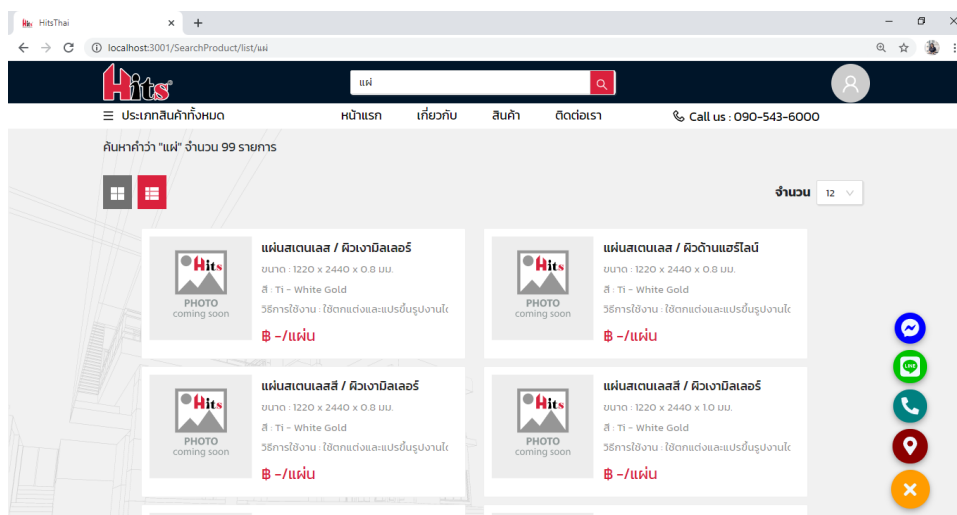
HitsThai

localhost:3001/SearchProduct/list/แผ่

Hits

แผ่

ประเภทสินค้าทั้งหมด

หน้าแรก

เกี่ยวกับ

สินค้า

ติดต่อเรา

Call us : 090-543-6000

ค้นหาคำว่า "แผ่" จำนวน 99 รายการ

จำนวน 12

Hits PHOTO coming soon

แผ่นสเตนเลส / ผิวเงามิลเลอร์

ขนาด : 1220 x 2440 x 0.8 มม.

สี : Ti - White Gold

วิธีการใช้งาน : ใช้ตกแต่งและแปรขึ้นรูปงานไ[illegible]

฿ -/แผ่น

Hits PHOTO coming soon

แผ่นสเตนเลส / ผิวด้านแฮร์ไลน์

ขนาด : 1220 x 2440 x 0.8 มม.

สี : Ti - White Gold

วิธีการใช้งาน : ใช้ตกแต่งและแปรขึ้นรูปงานไ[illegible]

฿ -/แผ่น

Hits PHOTO coming soon

แผ่นสเตนเลสสี / ผิวเงามิลเลอร์

ขนาด : 1220 x 2440 x 0.8 มม.

สี : Ti - White Gold

วิธีการใช้งาน : ใช้ตกแต่งและแปรขึ้นรูปงานไ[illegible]

฿ -/แผ่น

Hits PHOTO coming soon

แผ่นสเตนเลสสี / ผิวเงามิลเลอร์

ขนาด : 1220 x 2440 x 1.0 มม.

สี : Ti - White Gold

วิธีการใช้งาน : ใช้ตกแต่งและแปรขึ้นรูปงานไ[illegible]

฿ -/แผ่น